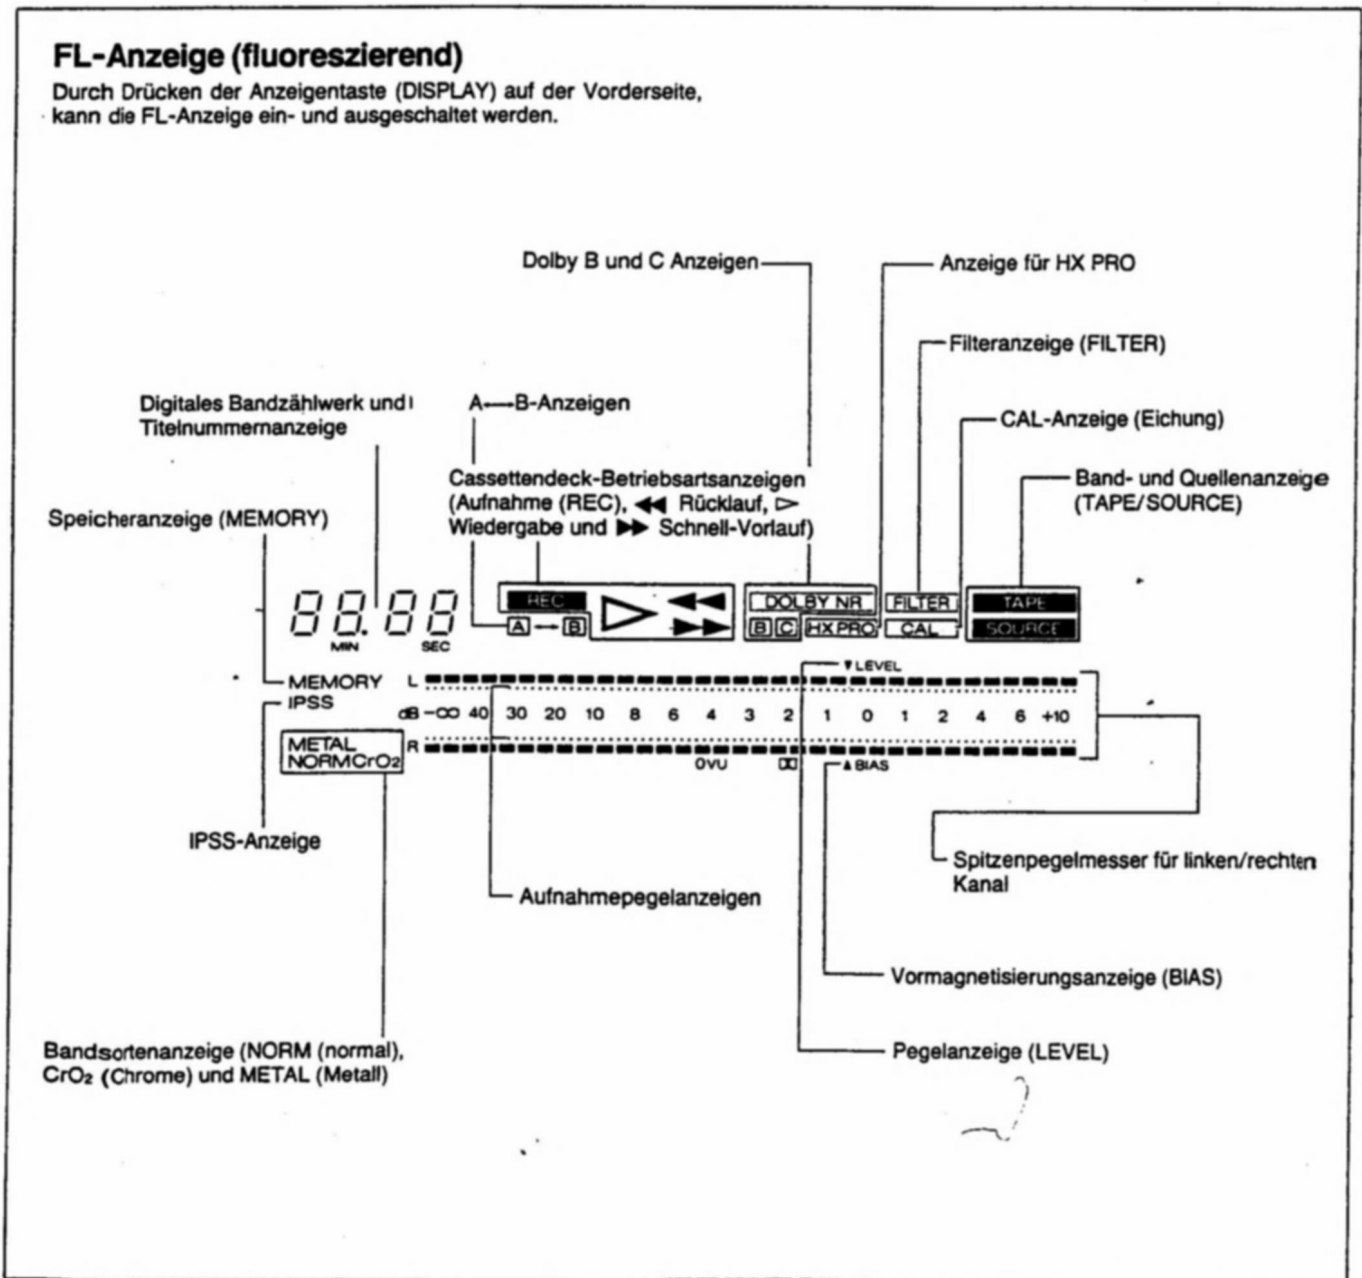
FL-Anzeige (fluoreszierend)

Durch Drücken der Anzeigentaste (DISPLAY) auf der Vorderseite, kann die FL-Anzeige ein- und ausgeschaltet werden.

Dolby B und C Anzeigen

Anzeige für HX PRO

Filteranzeige (FILTER)

Digitales Bandzählwerk und Titelnummernanzeige

A→B-Anzeigen

CAL-Anzeige (Eichung)

Cassettendeck-Betriebsartsanzeigen (Aufnahme (REC), ◀◀ Rücklauf, ▷ Wiedergabe und ▶▶ Schnell-Vorlauf)

Band- und Quellenanzeige (TAPE/SOURCE)

Speicheranzeige (MEMORY)

88.88
MIN SEC

REC
A → B

DOLBY NR
B C HX PRO
FILTER
CAL
TAPE
SOURCE

▼LEVEL

MEMORY
IPSS

L
dB −∞ 40 30 20 10 8 6 4 3 2 1 0 1 2 4 6 +10
R

METAL
NORM CrO2

0VU ▲BIAS

IPSS-Anzeige

Spitzenpegelmesser für linken/rechten Kanal

Aufnahmepegelanzeigen

Vormagnetisierungsanzeige (BIAS)

Bandsortenanzeige (NORM (normal), $CrO_2$ (Chrome) und METAL (Metall)

Pegelanzeige (LEVEL)